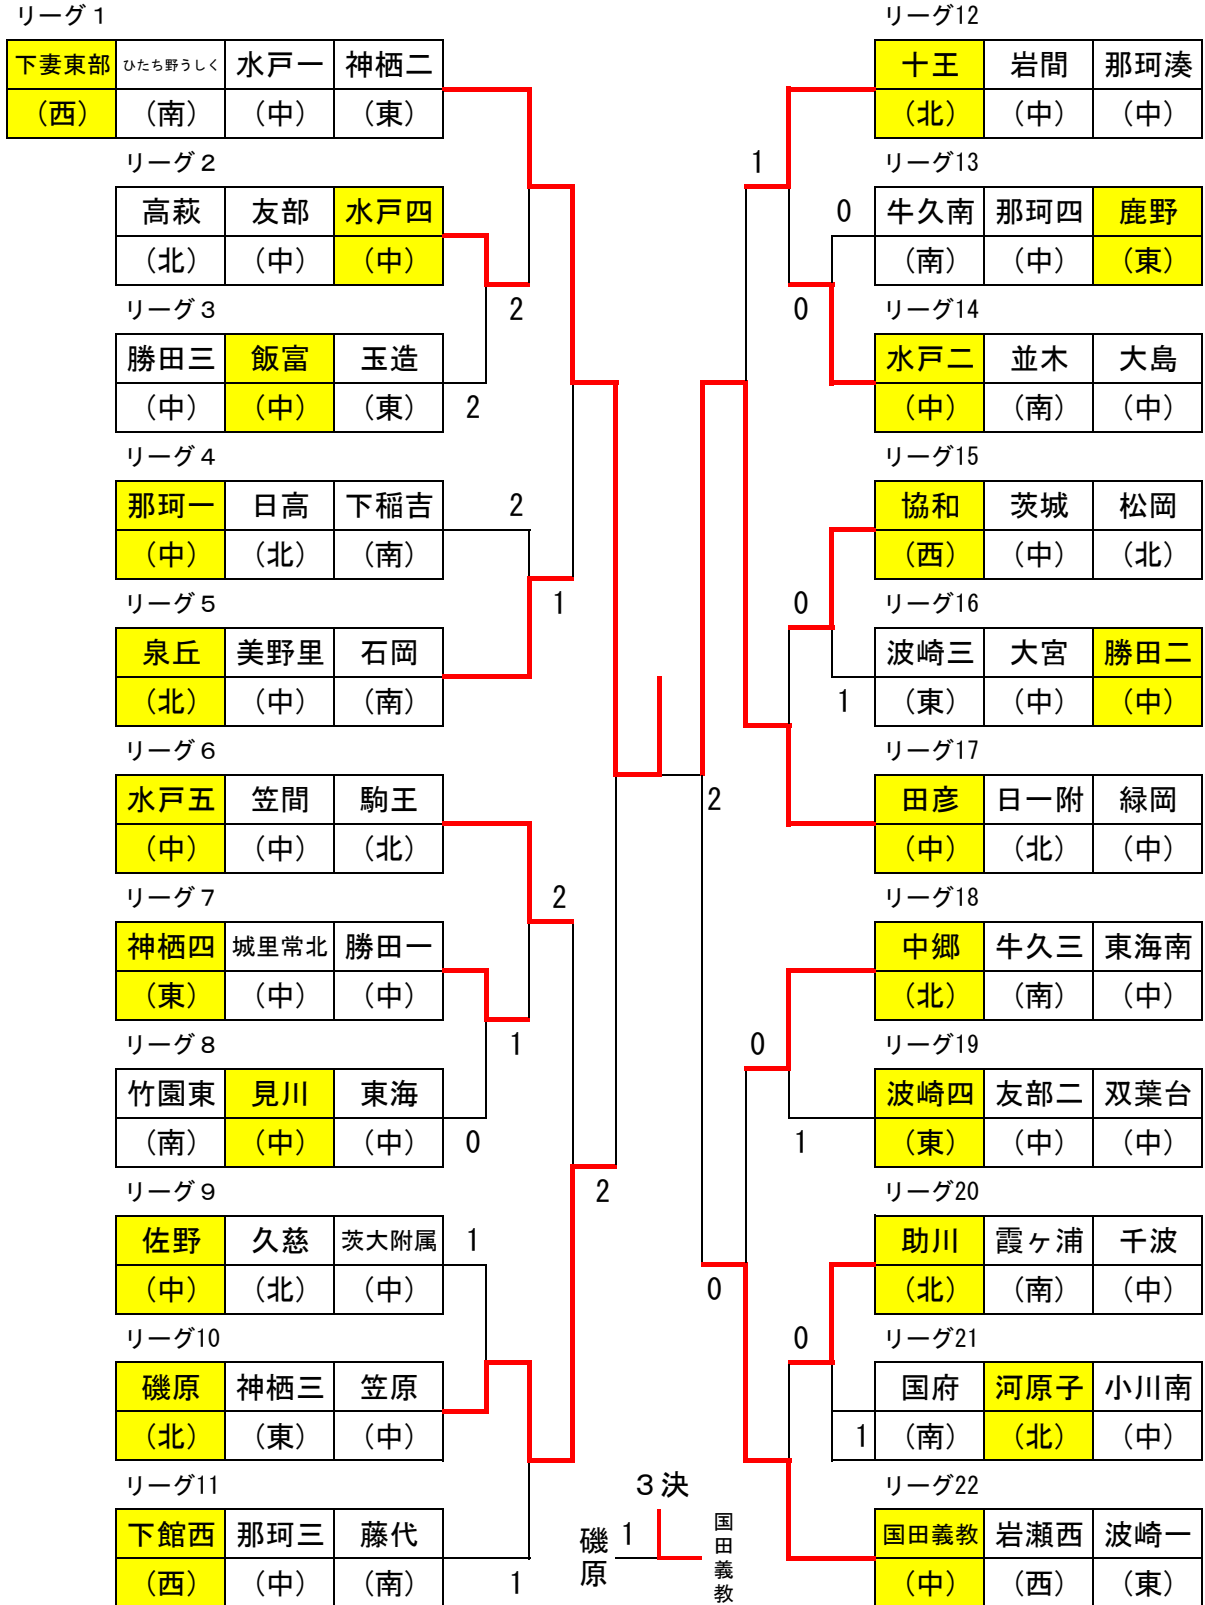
リーグ１
| 下妻東部 | ひたち野うしく | 水戸一 | 神栖二 |
|---|---|---|---|
| （西） | （南） | （中） | （東） |

リーグ２
| 高萩 | 友部 | 水戸四 |
|---|---|---|
| （北） | （中） | （中） |

リーグ３
| 勝田三 | 飯富 | 玉造 |
|---|---|---|
| （中） | （中） | （東） |

リーグ４
| 那珂一 | 日高 | 下稲吉 |
|---|---|---|
| （中） | （北） | （南） |

リーグ５
| 泉丘 | 美野里 | 石岡 |
|---|---|---|
| （北） | （中） | （南） |

リーグ６
| 水戸五 | 笠間 | 駒王 |
|---|---|---|
| （中） | （中） | （北） |

リーグ７
| 神栖四 | 城里常北 | 勝田一 |
|---|---|---|
| （東） | （中） | （中） |

リーグ８
| 竹園東 | 見川 | 東海 |
|---|---|---|
| （南） | （中） | （中） |

リーグ９
| 佐野 | 久慈 | 茨大附属 |
|---|---|---|
| （中） | （北） | （中） |

リーグ10
| 磯原 | 神栖三 | 笠原 |
|---|---|---|
| （北） | （東） | （中） |

リーグ11
| 下館西 | 那珂三 | 藤代 |
|---|---|---|
| （西） | （中） | （南） |

2 2 2 1 2 1 0 1 2 1 2

リーグ12
| 十王 | 岩間 | 那珂湊 |
|---|---|---|
| （北） | （中） | （中） |

リーグ13
| 牛久南 | 那珂四 | 鹿野 |
|---|---|---|
| （南） | （中） | （東） |

リーグ14
| 水戸二 | 並木 | 大島 |
|---|---|---|
| （中） | （南） | （中） |

リーグ15
| 協和 | 茨城 | 松岡 |
|---|---|---|
| （西） | （中） | （北） |

リーグ16
| 波崎三 | 大宮 | 勝田二 |
|---|---|---|
| （東） | （中） | （中） |

リーグ17
| 田彦 | 日一附 | 緑岡 |
|---|---|---|
| （中） | （北） | （中） |

リーグ18
| 中郷 | 牛久三 | 東海南 |
|---|---|---|
| （北） | （南） | （中） |

リーグ19
| 波崎四 | 友部二 | 双葉台 |
|---|---|---|
| （東） | （中） | （中） |

リーグ20
| 助川 | 霞ヶ浦 | 千波 |
|---|---|---|
| （北） | （南） | （中） |

リーグ21
| 国府 | 河原子 | 小川南 |
|---|---|---|
| （南） | （北） | （中） |

リーグ22
| 国田義教 | 岩瀬西 | 波崎一 |
|---|---|---|
| （中） | （西） | （東） |

1 0 0 0 1 2 0 0 1 0 0 1

３決
磯原 1 国田義教